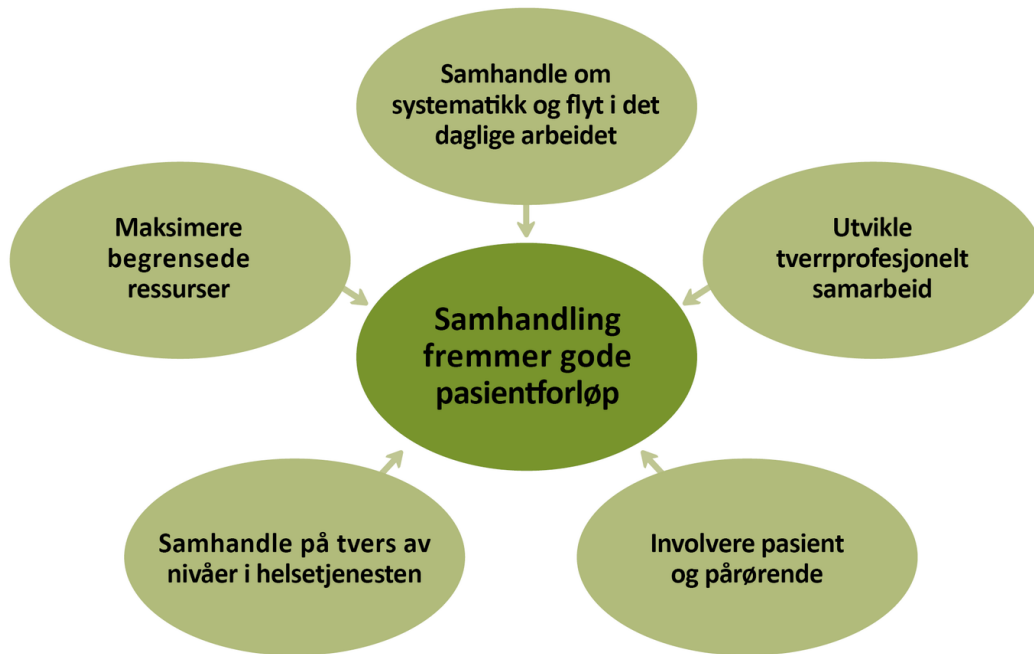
Samhandle om systematikk og flyt i det daglige arbeidet

Maksimere begrensede ressurser

Utvikle tverrprofesjonelt samarbeid

Samhandling fremmer gode pasientforløp

Samhandle på tvers av nivåer i helsetjenesten

Involvere pasient og pårørende